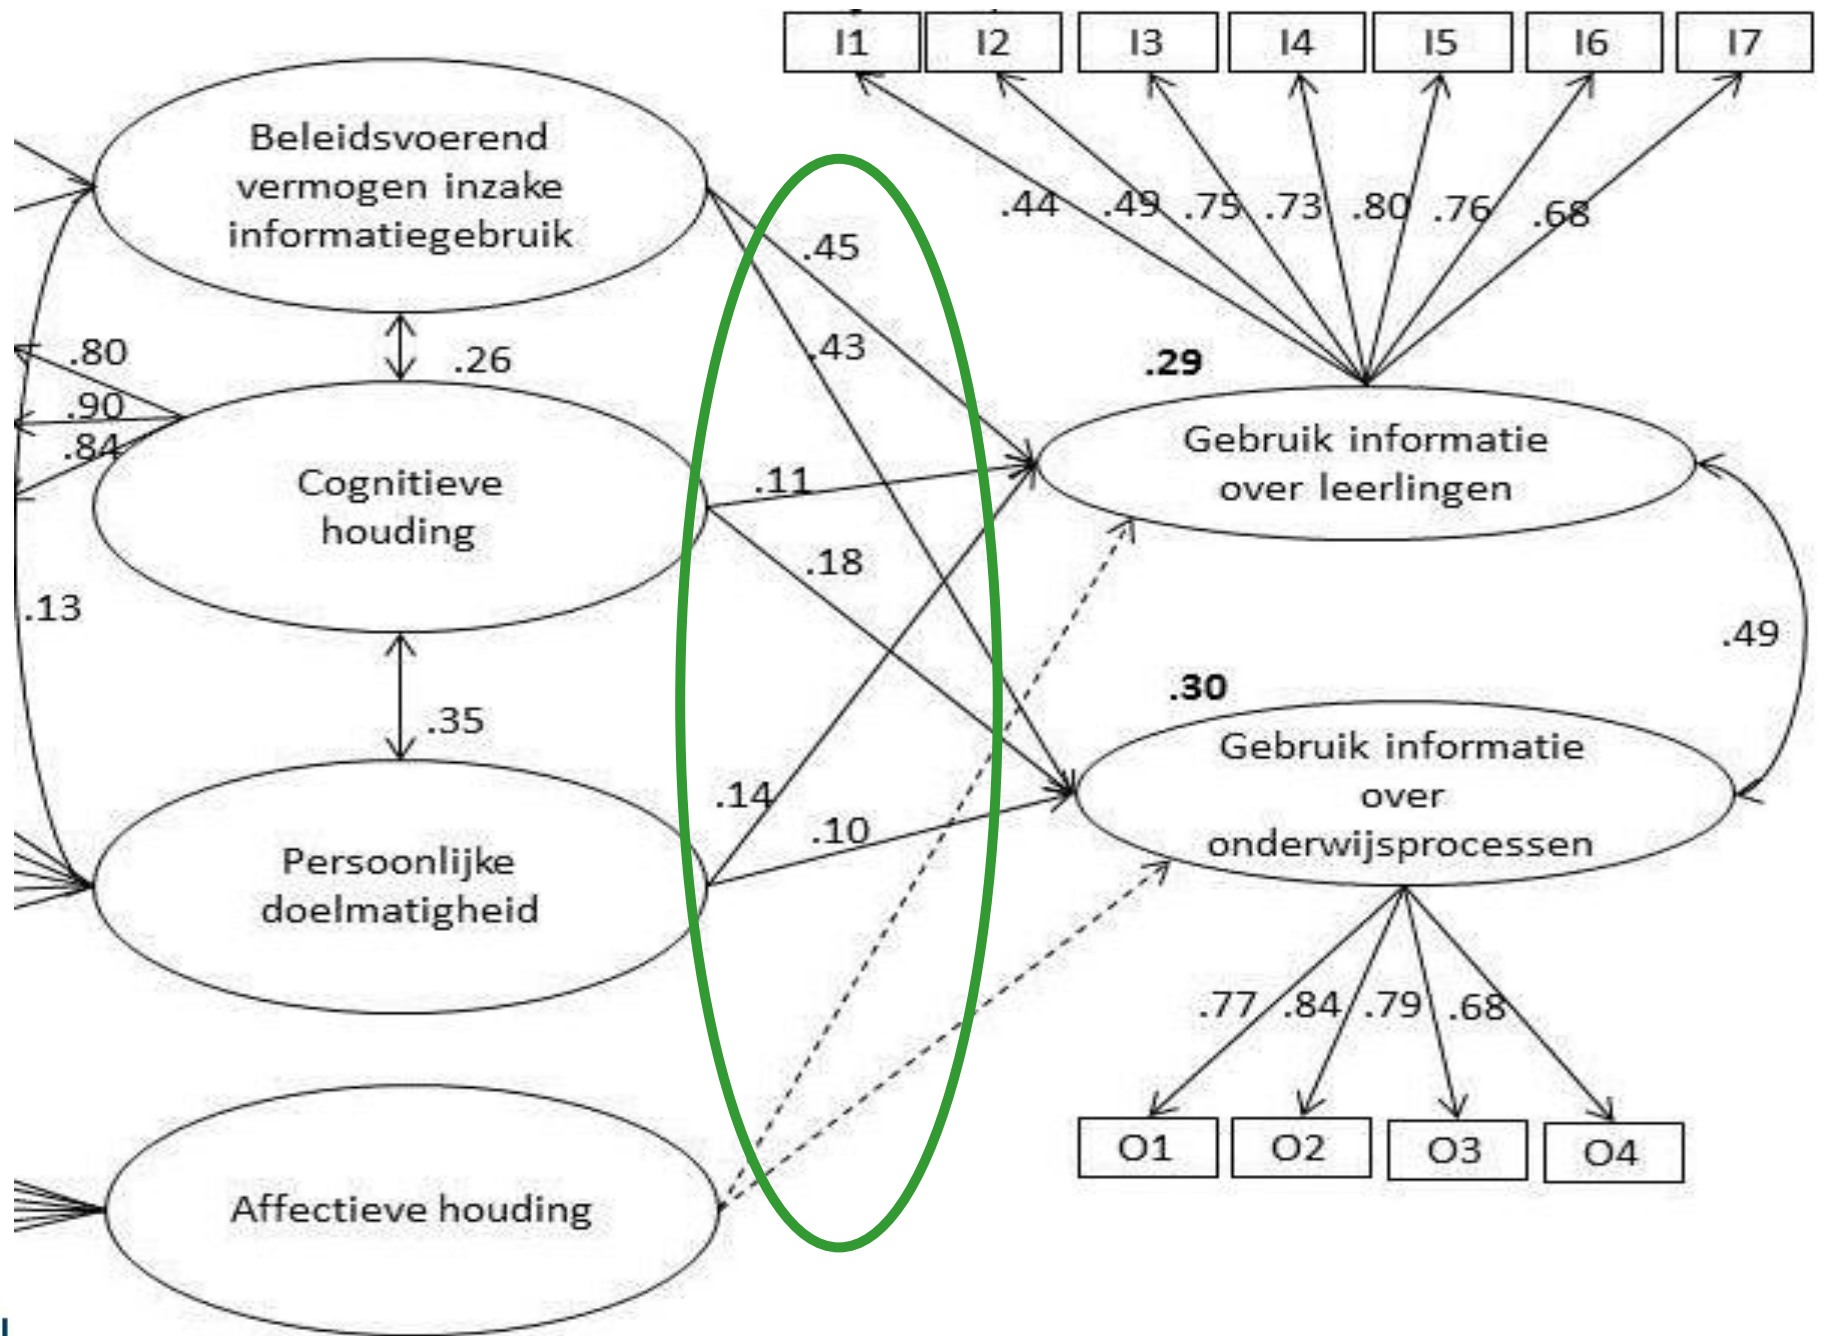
I1 I2 I3 I4 I5 I6 I7

.44 .49 .75 .73 .80 .76 .68

Beleidsvoerend vermogen inzake informatiegebruik

.45

.43

.80

.26

.29

.90

.84

Gebruik informatie over leerlingen

Cognitieve houding

.11

.18

.13

.49

.30

.35

Gebruik informatie over onderwijsprocessen

.14

.10

Persoonlijke doelmatigheid

.77 .84 .79 .68

O1 O2 O3 O4

Affectieve houding